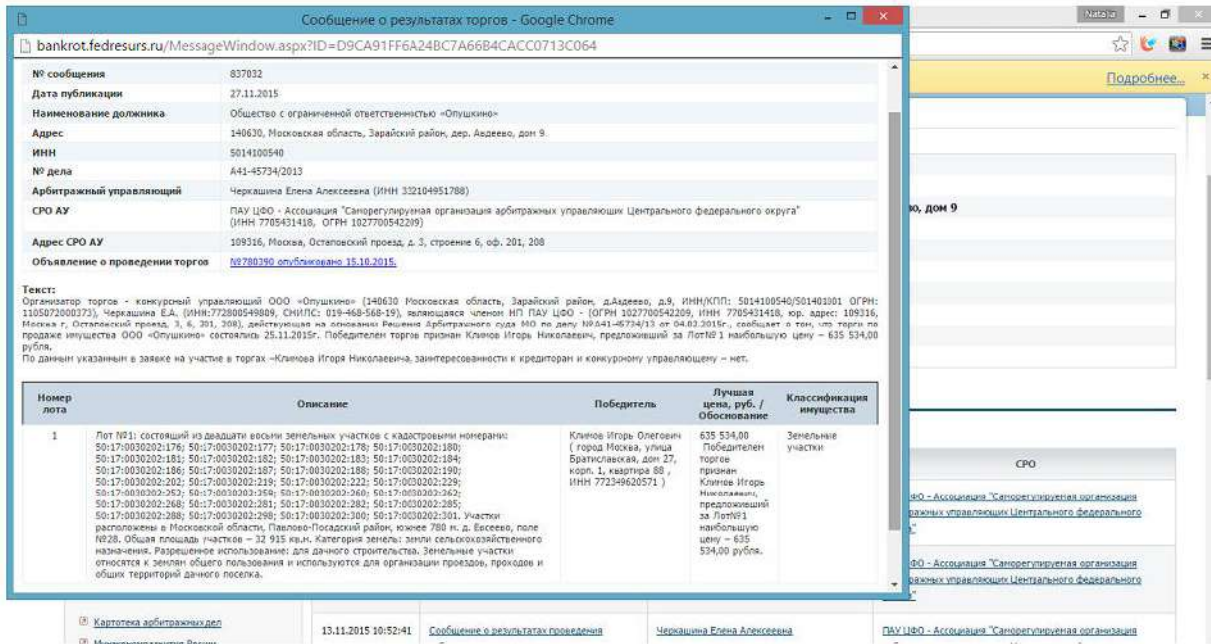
Сообщение о результатах торгов - Google Chrome

bankrot.fedresurs.ru/MessageWindow.aspx?ID=D9CA91FF6A24BC7A66B4CACC0713C064

| | |
|---|---|
| № сообщения | 837032 |
| Дата публикации | 27.11.2015 |
| Наименование должника | Общество с ограниченной ответственностью «Опушкино» |
| Адрес | 140630, Московская область, Зарайский район, дер. Авдеево, дом 9. |
| ИНН | 5014100540 |
| № дела | А41-45734/2013 |
| Арбитражный управляющий | Черкашина Елена Алексеевна (ИНН 332104951788) |
| СРО АУ | ПАУ ЦФО - Ассоциация "Саморегулируемая организация арбитражных управляющих Центрального федерального округа" (ИНН 7705431418, ОГРН 1027700542209) |
| Адрес СРО АУ | 109316, Москва, Остаповский проезд, д. 3, строение 6, оф. 201, 208 |
| Объявление о проведении торгов | №780390 опубликовано 15.10.2015. |

Текст:
Организатор торгов - конкурсный управляющий ООО «Опушкино» (140630 Московская область, Зарайский район, д.Авдеево, д.9, ИНН/КПП: 5014100540/501401001 ОГРН: 1105072000373), Черкашина Е.А. (ИНН:772800549809, СНИЛС: 019-468-568-19), являющаяся членом НП ПАУ ЦФО - (ОГРН 1027700542209, ИНН 7705431418, юр. адрес: 109316, Москва г, Остаповский проезд, 3, 6, 201, 208), действующая на основании Решения Арбитражного суда МО по делу №А41-45734/13 от 04.02.2015г., сообщает о том, что торги по продаже имущества ООО «Опушкино» состоялись 25.11.2015г. Победителем торгов признан Климов Игорь Николаевич, предложивший за Лот№1 наибольшую цену – 635 534,00 рубля.
По данным указанным в заявке на участие в торгах –Климова Игоря Николаевича, заинтересованности к кредиторам и конкурсному управляющему – нет.

| Номер лота | Описание | Победитель | Лучшая цена, руб. / Обоснование | Классификация имущества |
|---|---|---|---|---|
| 1 | Лот №1: состоящий из двадцати восьми земельных участков с кадастровыми номерами: 50:17:0030202:176; 50:17:0030202:178; 50:17:0030202:180; 50:17:0030202:181; 50:17:0030202:182; 50:17:0030202:183; 50:17:0030202:184; 50:17:0030202:186; 50:17:0030202:187; 50:17:0030202:188; 50:17:0030202:190; 50:17:0030202:202; 50:17:0030202:219; 50:17:0030202:222; 50:17:0030202:229; 50:17:0030202:252; 50:17:0030202:259; 50:17:0030202:260; 50:17:0030202:262; 50:17:0030202:268; 50:17:0030202:281; 50:17:0030202:282; 50:17:0030202:285; 50:17:0030202:288; 50:17:0030202:298; 50:17:0030202:300; 50:17:0030202:301. Участки расположены в Московской области, Павлово-Посадский район, южнее 780 м. д. Евсеево, поле №28. Общая площадь участков – 32 915 кв.м. Категория земель: земли сельскохозяйственного назначения. Разрешенное использование: для дачного строительства. Земельные участки относятся к землям общего пользования и используются для организации проездов, проходов и общих территорий дачного поселка. | Климов Игорь Олегович ( город Москва, улица Братиславская, дом 27, корп. 1, квартира 88 , ИНН 772349620571 ) | 635 534,00 Победителем торгов признан Климов Игорь Николаевич, предложивший за Лот№1 наибольшую цену – 635 534,00 рубля. | Земельные участки |

Natalia
Подробнее...
ю, дом 9
СРО
ФО - Ассоциация "Саморегулируемая организация ражных управляющих Центрального федерального
ФО - Ассоциация "Саморегулируемая организация ражных управляющих Центрального федерального
Картотека арбитражных дел
13.11.2015 10:52:41 Сообщение о результатах проведения Черкашина Елена Алексеевна ПАУ ЦФО - Ассоциация "Саморегулируемая организация